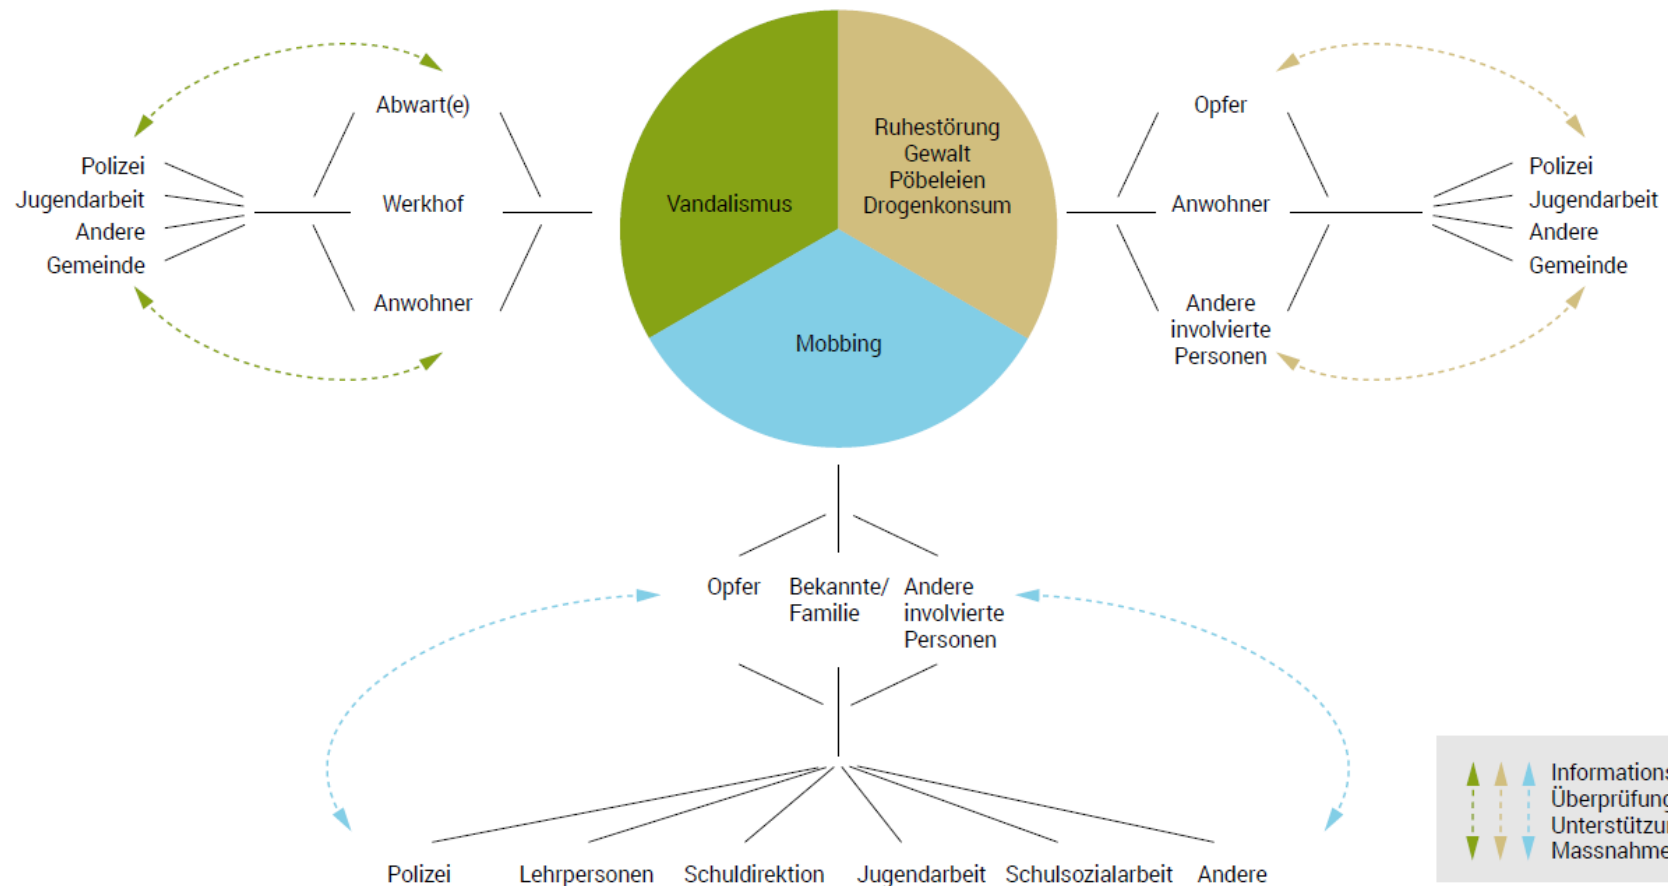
Abwart(e)

Polizei
Jugendarbeit
Andere
Gemeinde

Werkhof

Anwohner

Vandalismus

Ruhestörung
Gewalt
Pöbeleien
Drogenkonsum

Mobbing

Opfer

Anwohner

Andere involvierte Personen

Polizei
Jugendarbeit
Andere
Gemeinde

Opfer

Bekannte/ Familie

Andere involvierte Personen

Polizei Lehrpersonen Schuldirektion Jugendarbeit Schulsozialarbeit Andere

Information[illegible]
Überprüfung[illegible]
Unterstützu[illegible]
Massnahme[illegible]